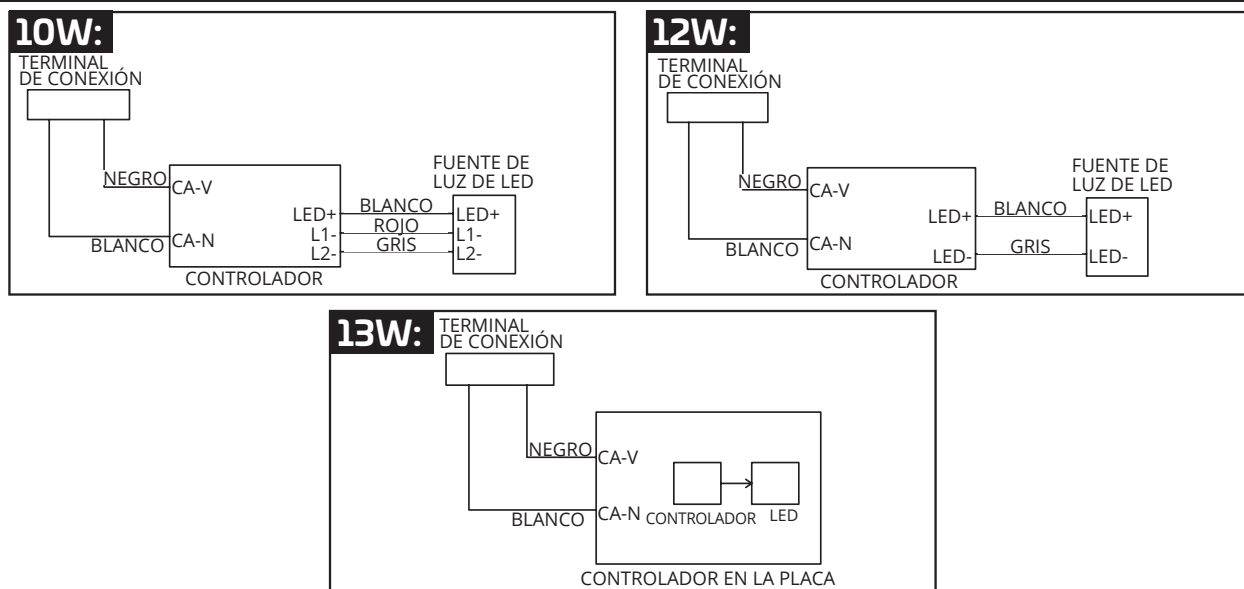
10W:
TERMINAL DE CONEXIÓN
NEGRO
CA-V
BLANCO
CA-N
LED+
L1-
L2-
CONTROLADOR
FUENTE DE LUZ DE LED
BLANCO
ROJO
GRIS
LED+
L1-
L2-

12W:
TERMINAL DE CONEXIÓN
NEGRO
CA-V
BLANCO
CA-N
LED+
LED-
CONTROLADOR
FUENTE DE LUZ DE LED
BLANCO
GRIS
LED+
LED-

13W:
TERMINAL DE CONEXIÓN
NEGRO
CA-V
BLANCO
CA-N
CONTROLADOR
LED
CONTROLADOR EN LA PLACA